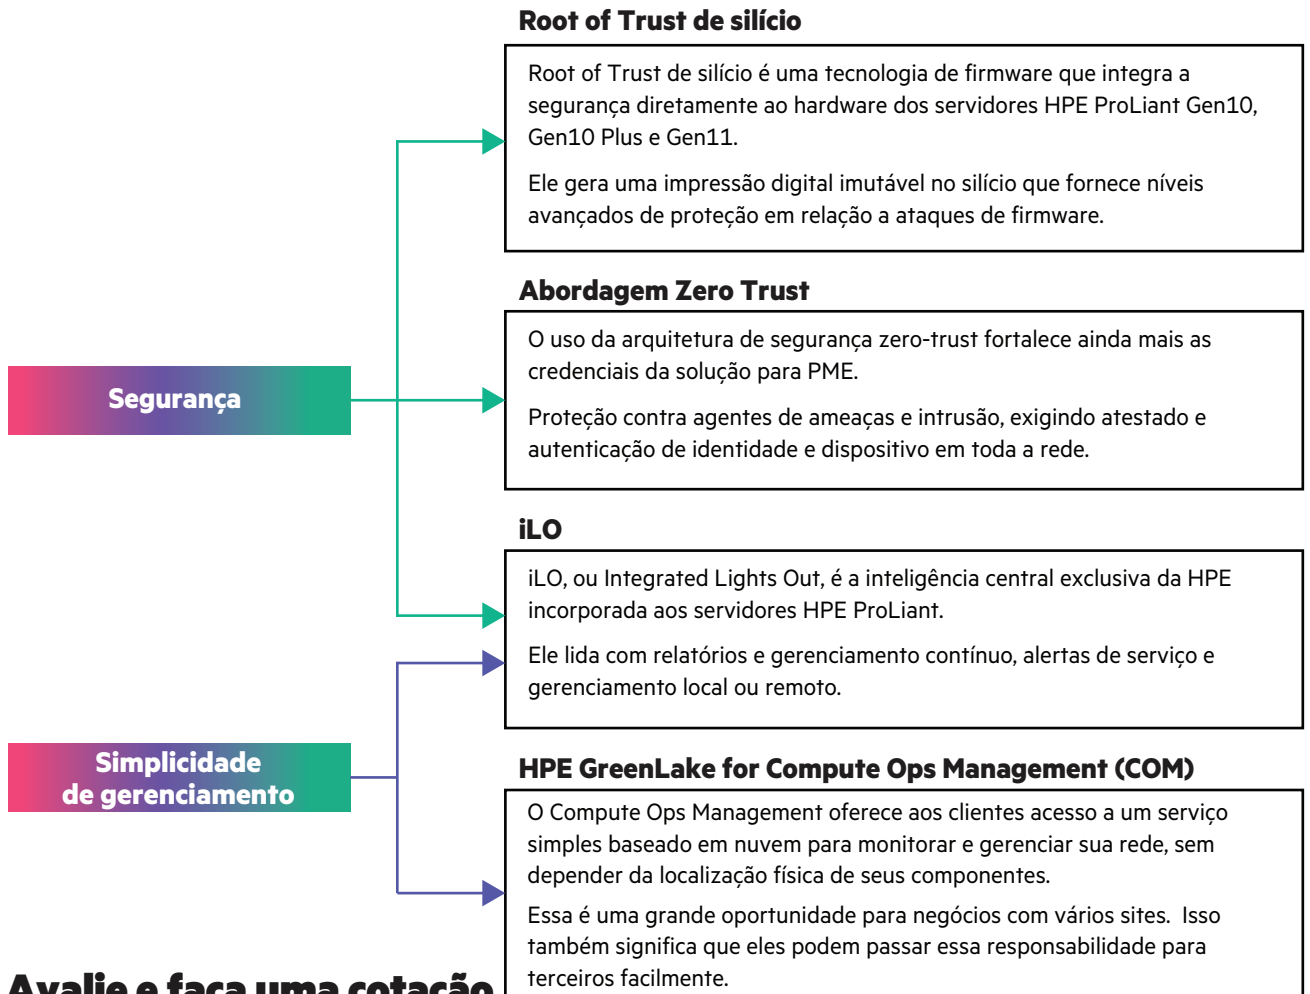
Root of Trust de silício

Root of Trust de silício é uma tecnologia de firmware que integra a segurança diretamente ao hardware dos servidores HPE ProLiant Gen10, Gen10 Plus e Gen11.

Ele gera uma impressão digital imutável no silício que fornece níveis avançados de proteção em relação a ataques de firmware.

Abordagem Zero Trust

O uso da arquitetura de segurança zero-trust fortalece ainda mais as credenciais da solução para PME.

Proteção contra agentes de ameaças e intrusão, exigindo atestado e autenticação de identidade e dispositivo em toda a rede.

iLO

iLO, ou Integrated Lights Out, é a inteligência central exclusiva da HPE incorporada aos servidores HPE ProLiant.

Ele lida com relatórios e gerenciamento contínuo, alertas de serviço e gerenciamento local ou remoto.

HPE GreenLake for Compute Ops Management (COM)

O Compute Ops Management oferece aos clientes acesso a um serviço simples baseado em nuvem para monitorar e gerenciar sua rede, sem depender da localização física de seus componentes.

Essa é uma grande oportunidade para negócios com vários sites. Isso também significa que eles podem passar essa responsabilidade para terceiros facilmente.

Segurança

Simplicidade de gerenciamento

Avalie e faça uma cotação